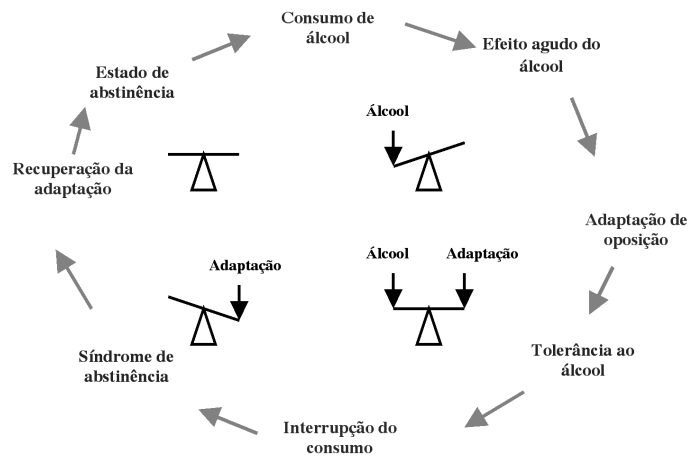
Consumo de álcool

Efeito agudo do álcool

Álcool

Adaptação de oposição

Álcool

Adaptação

Tolerância ao álcool

Interrupção do consumo

Síndrome de abstinência

Adaptação

Recuperação da adaptação

Estado de abstinência